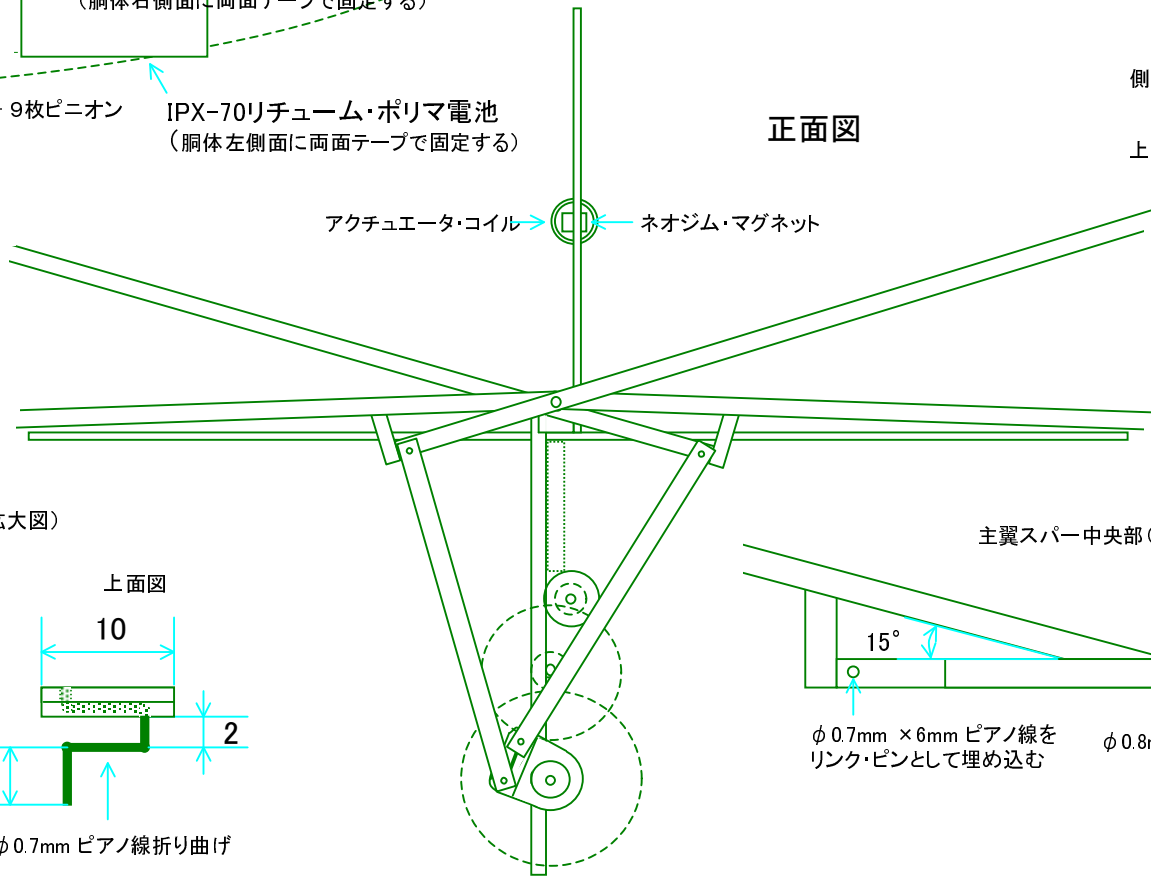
（胴体右側面に両面テープで固定する）

9枚ピニオン

IPX-70リチューム・ポリマ電池
（胴体左側面に両面テープで固定する）

正面図

側

上

アクチュエータ・コイル

ネオジム・マグネット

拡大図）

上面図

10

2

$\phi$ 0.7mm ピアノ線折り曲げ

主翼スパー中央部

15°

$\phi$ 0.7mm ×6mm ピアノ線をリンク・ピンとして埋め込む

$\phi$ 0.8m